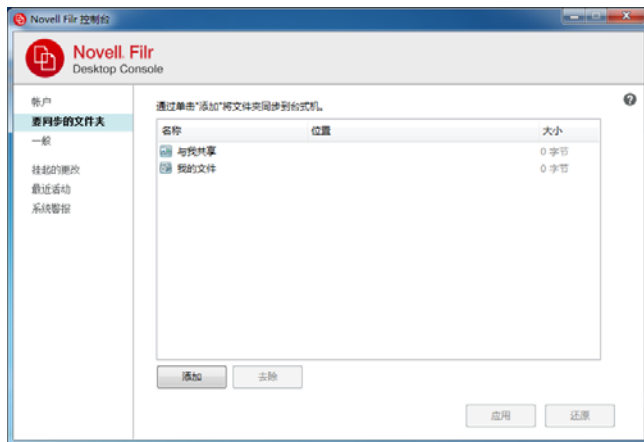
Novell Filr 控制台

Novell. Filr
Desktop Console

帐户
要同步的文件夹
一般

挂起的更改
最近活动
系统警报

通过单击"添加"将文件夹同步到台式机。

| 名称 | 位置 | 大小 |
|---|---|---|
| 与我共享 | | 0 字节 |
| 我的文件 | | 0 字节 |

添加
去除

应用
还原

?